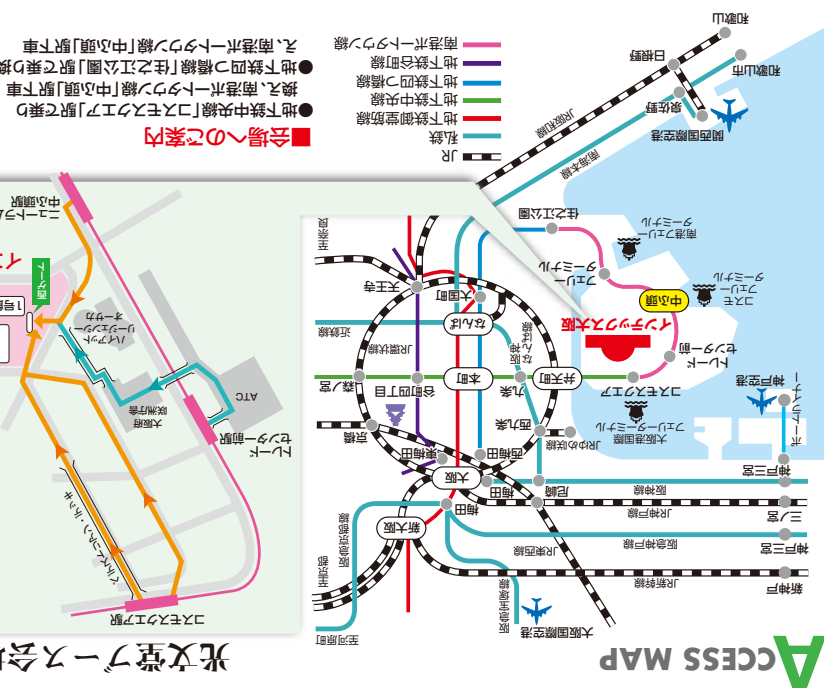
ACCESS MAP

■会場へのご案内
●地下鉄中央線「コスモスクエア」駅で乗り換え、南港ポートタウン線「中ふ頭」駅下車
●地下鉄四つ橋線「住之江公園」駅で乗り換え、南港ポートタウン線「中ふ頭」駅下車

JR
私鉄
地下鉄御堂筋線
地下鉄中央線
地下鉄四つ橋線
地下鉄谷町線
地下鉄堺筋線
南港ポートタウン線

インテックス大阪
中ふ頭
コスモスクエア
トレードセンター前
フェリーターミナル
ポートターミナル
住之江公園
関西国際空港
泉佐野
和歌山市
和歌山
日根野
JR阪和線
南海本線
大阪国際空港
神戸空港
ポートライナー
神戸三宮
三ノ宮
新神戸
元町
大阪南港
フェリーターミナル
大阪港
JRゆめ咲線
西九条
弁天町
本町
なんば
天王寺
大国町
谷町四丁目
京橋
鶴橋
梅田
大阪
北新地
西梅田
東梅田
尼崎
新大阪
阪神線
JR神戸線
阪急神戸線
JR新幹線
JR東海道線
阪急京都線
近鉄線
京阪線
阪急宝塚線
JR環状線
近鉄南大阪線

光文堂ブース会場
コスモスクエア駅
中ふ頭駅
ニュートラム
トレードセンター前駅
ATC
大阪府咲洲庁舎
ハイアット・リージェンシー・オーサカ
インテックス
1号館
ゲート